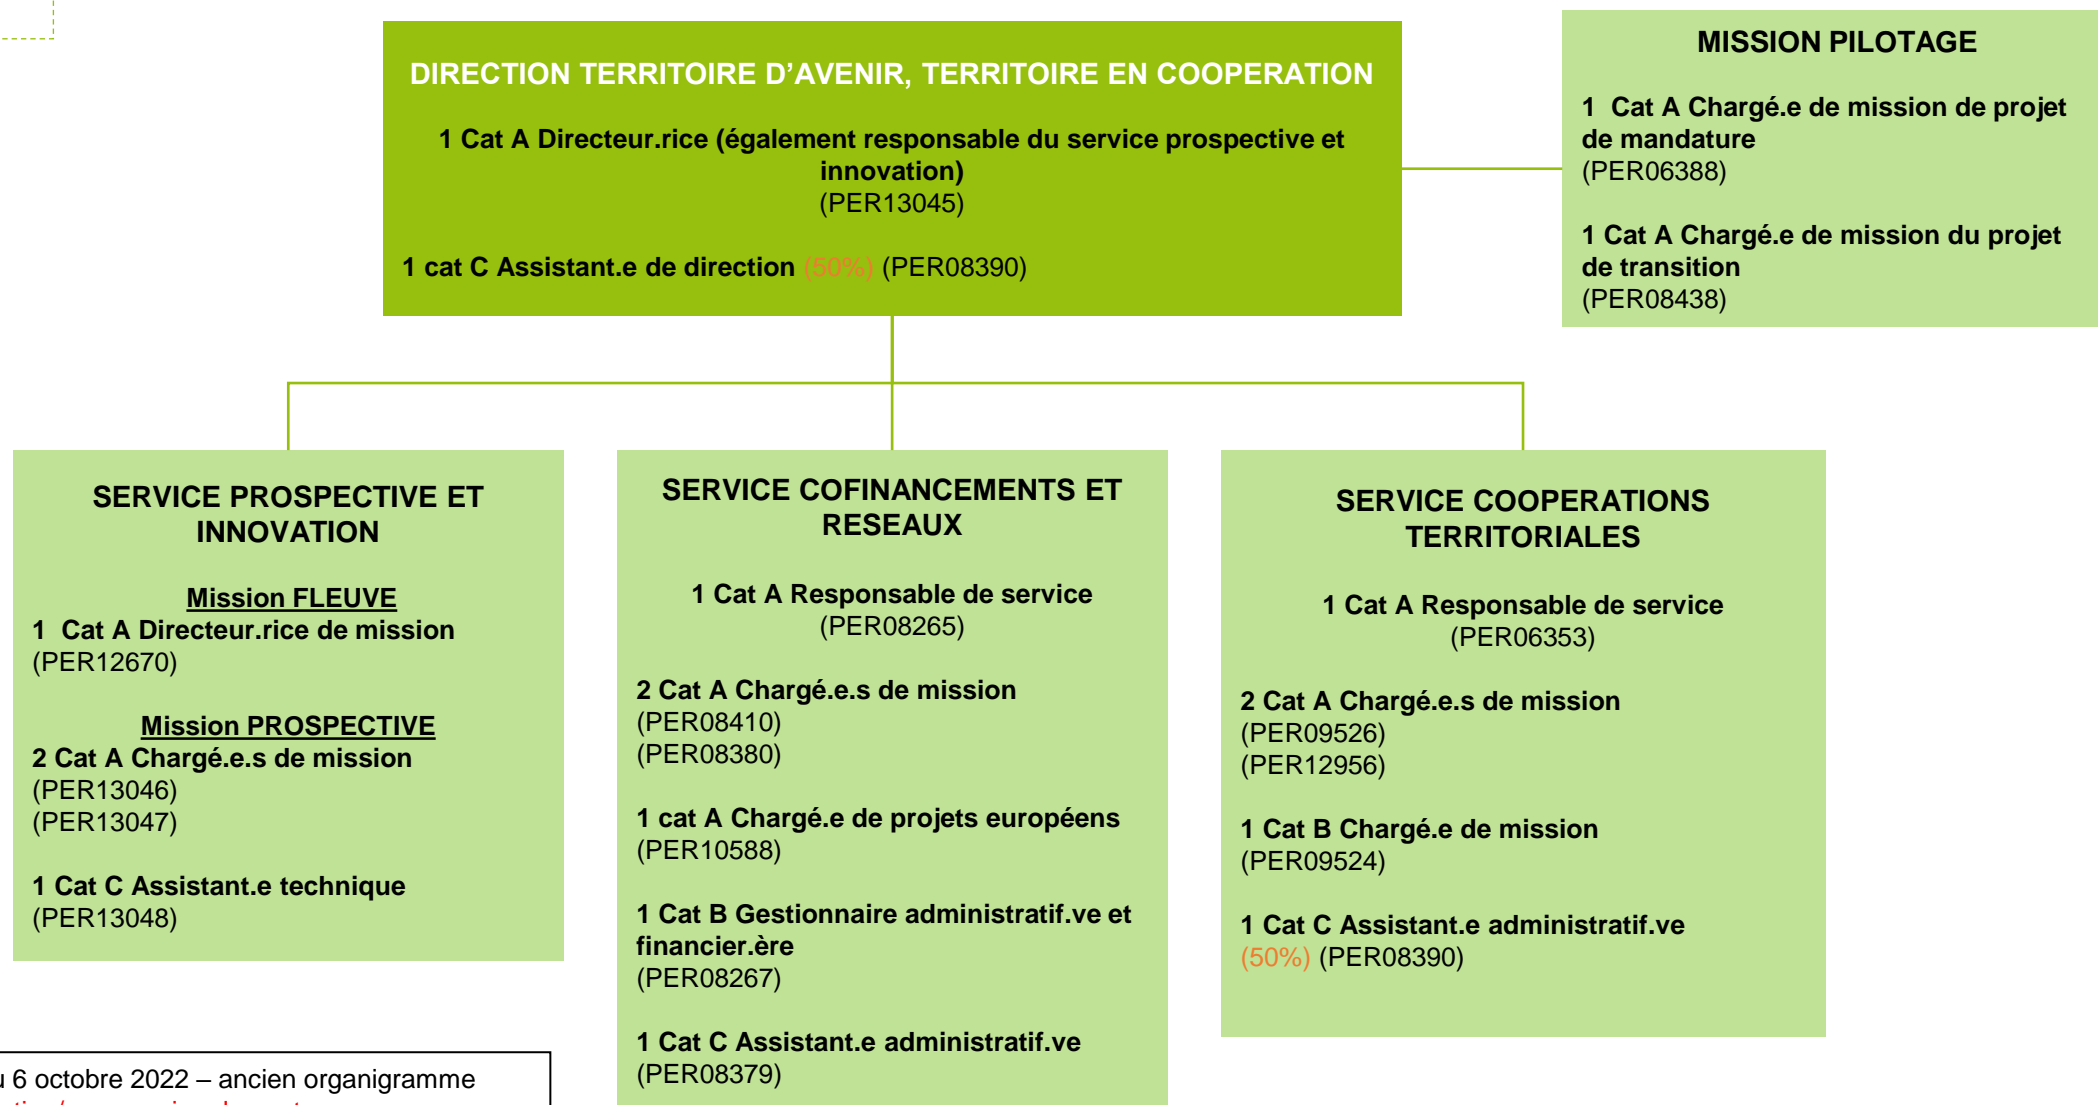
DIRECTION TERRITOIRE D'AVENIR, TERRITOIRE EN COOPERATION

1 Cat A Directeur.rice (également responsable du service prospective et innovation)
(PER13045)

1 cat C Assistant.e de direction (50%) (PER08390)

MISSION PILOTAGE

1 Cat A Chargé.e de mission de projet de mandature
(PER06388)

1 Cat A Chargé.e de mission du projet de transition
(PER08438)

SERVICE PROSPECTIVE ET INNOVATION

Mission FLEUVE
1 Cat A Directeur.rice de mission
(PER12670)

Mission PROSPECTIVE
2 Cat A Chargé.e.s de mission
(PER13046)
(PER13047)

1 Cat C Assistant.e technique
(PER13048)

SERVICE COFINANCEMENTS ET RESEAUX

1 Cat A Responsable de service
(PER08265)

2 Cat A Chargé.e.s de mission
(PER08410)
(PER08380)

1 cat A Chargé.e de projets européens
(PER10588)

1 Cat B Gestionnaire administratif.ve et financier.ère
(PER08267)

1 Cat C Assistant.e administratif.ve
(PER08379)

SERVICE COOPERATIONS TERRITORIALES

1 Cat A Responsable de service
(PER06353)

2 Cat A Chargé.e.s de mission
(PER09526)
(PER12956)

1 Cat B Chargé.e de mission
(PER09524)

1 Cat C Assistant.e administratif.ve
(50%) (PER08390)

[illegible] 6 octobre 2022 – ancien organigramme
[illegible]